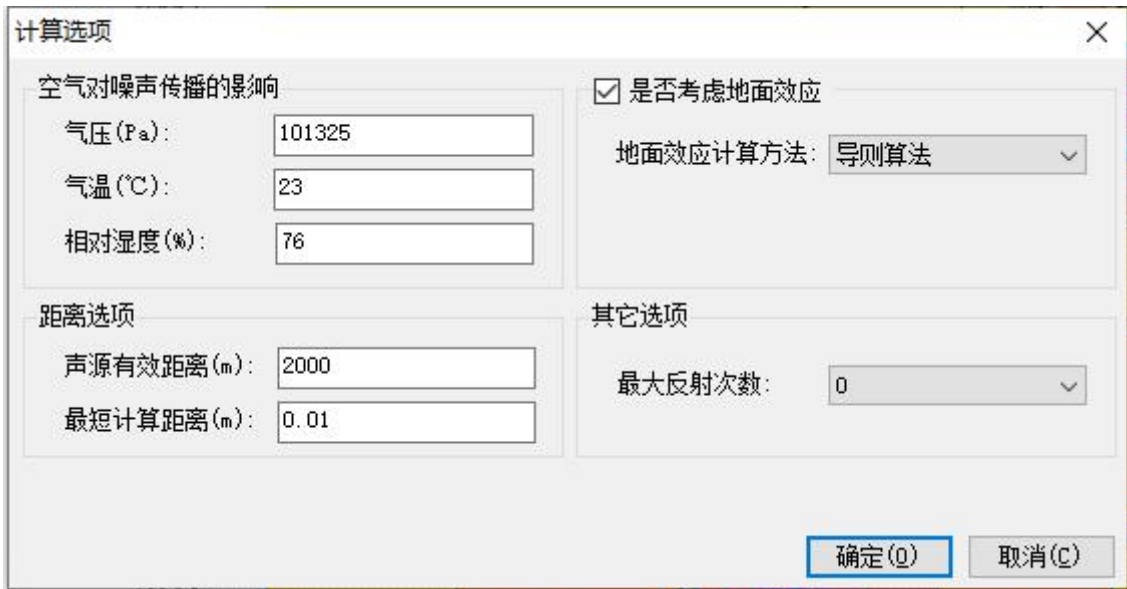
计算选项

×

空气对噪声传播的影响

气压(Pa): 101325

气温(℃): 23

相对湿度(%): 76

☑ 是否考虑地面效应

地面效应计算方法: 导则算法

距离选项

声源有效距离(m): 2000

最短计算距离(m): 0.01

其它选项

最大反射次数: 0

确定(O)

取消(C)